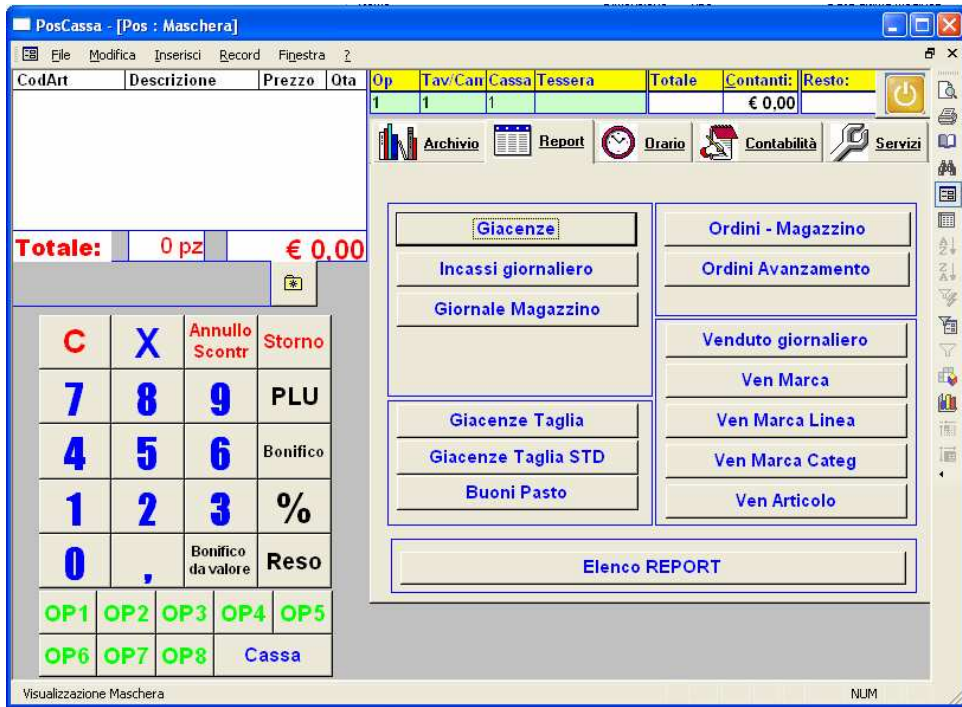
PosCassa - [Pos : Maschera]

File Modifica Inserisci Record Finestra ?

| CodArt | Descrizione | Prezzo | Qta |
|---|---|---|---|

| Op | Tav/Cam | Cassa | Tessera | Totale | Contanti: | Resto: |
|---|---|---|---|---|---|---|
| 1 | 1 | 1 | | | € 0,00 | |

Archivio Report Orario Contabilità Servizi

Totale: 0 pz € 0,00

Giacenze
Incassi giornaliero
Giornale Magazzino

Ordini - Magazzino
Ordini Avanzamento

Venduto giornaliero
Ven Marca
Ven Marca Linea
Ven Marca Categ
Ven Articolo

Giacenze Taglia
Giacenze Taglia STD
Buoni Pasto

Elenco REPORT

C X Annullo Scontr Storno
7 8 9 PLU
4 5 6 Bonifico
1 2 3 %
0 , Bonifico da valore Reso
OP1 OP2 OP3 OP4 OP5
OP6 OP7 OP8 Cassa

Visualizzazione Maschera NUM